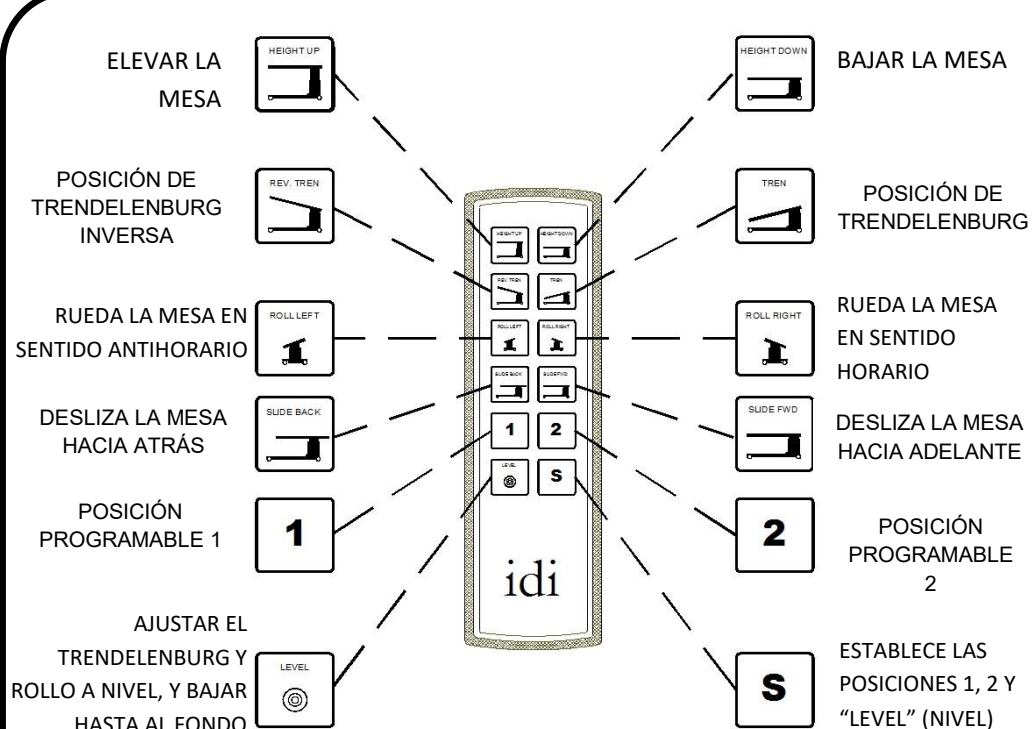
ELEVAR LA MESA

HEIGHT UP

HEIGHT DOWN

BAJAR LA MESA

POSICIÓN DE TRENDELENBURG INVERSA

REV. TREN

TREN

POSICIÓN DE TRENDELENBURG

RUEDA LA MESA EN SENTIDO ANTIHORARIO

ROLL LEFT

ROLL RIGHT

RUEDA LA MESA EN SENTIDO HORARIO

DESLIZA LA MESA HACIA ATRÁS

SLIDE BACK

SLIDE FWD

DESLIZA LA MESA HACIA ADELANTE

POSICIÓN PROGRAMABLE 1

1

2

POSICIÓN PROGRAMABLE 2

HEIGHT UP

HEIGHT DOWN

REV. TREN

TREN

ROLL LEFT

ROLL RIGHT

SLIDE BACK

SLIDE FWD

1

2

LEVEL

S

idi

AJUSTAR EL TRENDELENBURG Y ROLLO A NIVEL, Y BAJAR HASTA AL FONDO

LEVEL

S

ESTABLECE LAS POSICIONES 1, 2 Y "LEVEL" (NIVEL)